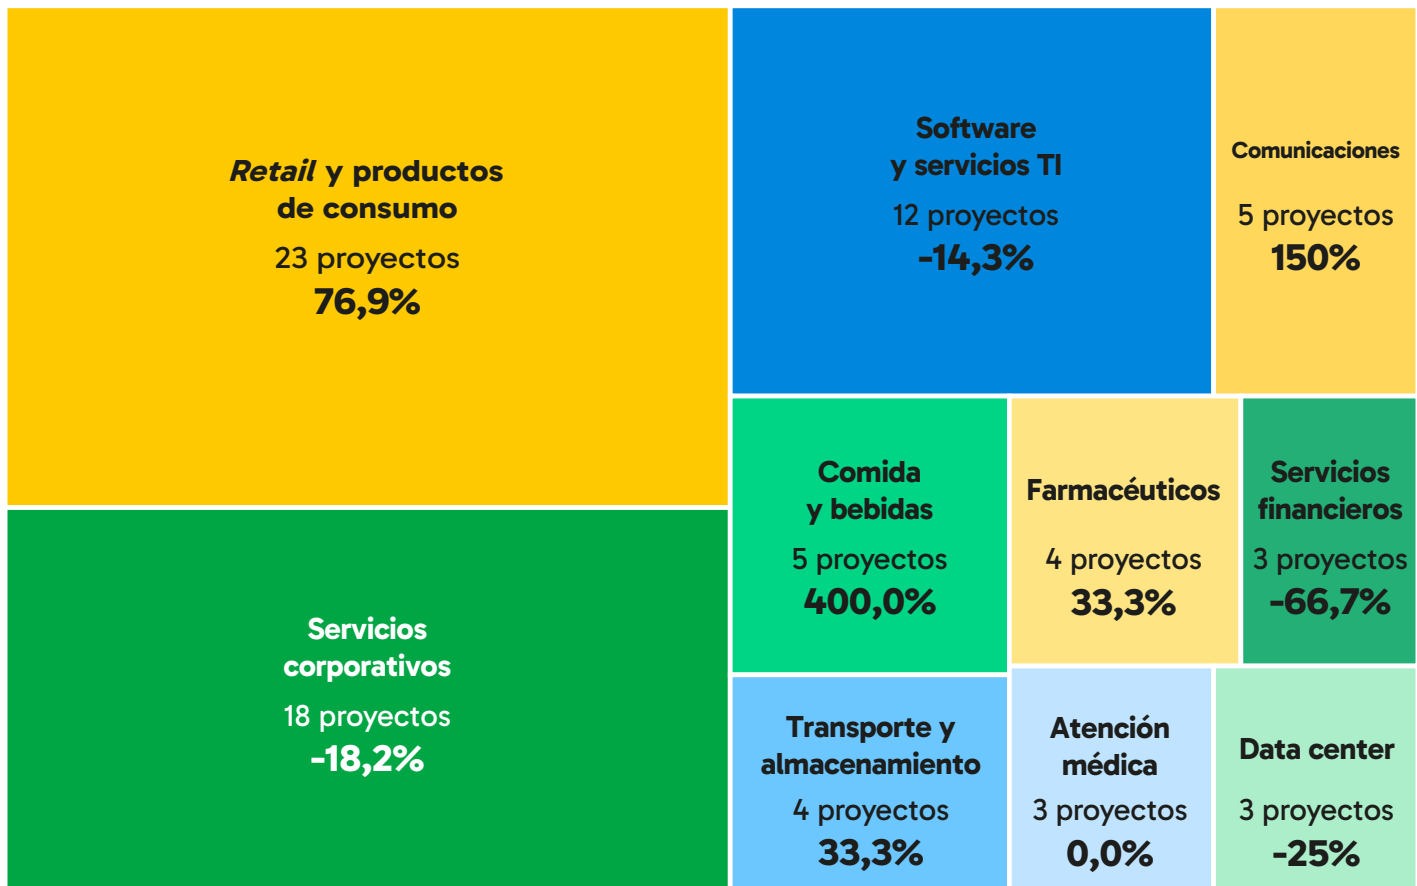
Retail y productos de consumo
23 proyectos
76,9%

Software y servicios TI
12 proyectos
-14,3%

Comunicaciones
5 proyectos
150%

Servicios corporativos
18 proyectos
-18,2%

Comida y bebidas
5 proyectos
400,0%

Farmacéuticos
4 proyectos
33,3%

Servicios financieros
3 proyectos
-66,7%

Transporte y almacenamiento
4 proyectos
33,3%

Atención médica
3 proyectos
0,0%

Data center
3 proyectos
-25%